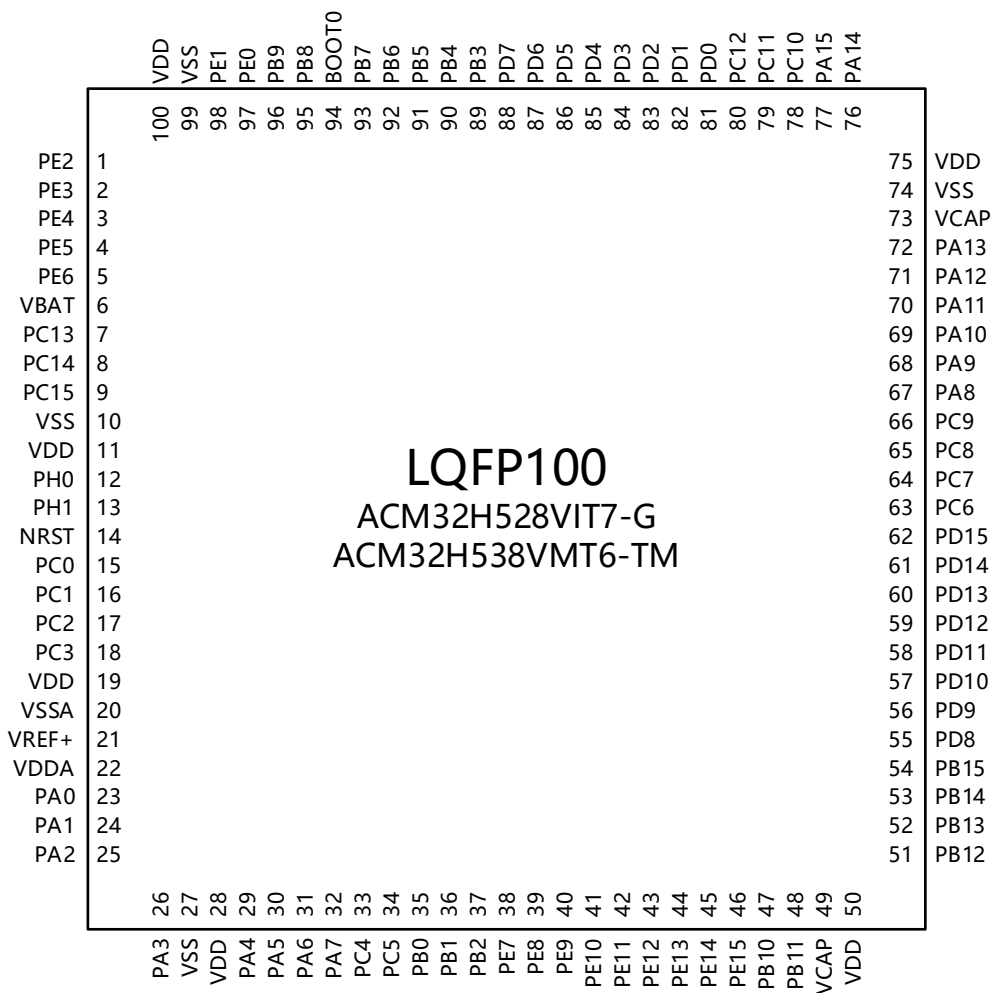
VDD VSS PE1 PE0 PB9 PB8 BOOT0 PB7 PB6 PB5 PB4 PB3 PD7 PD6 PD5 PD4 PD3 PD2 PD1 PD0 PC12 PC11 PC10 PA15 PA14

100 99 98 97 96 95 94 93 92 91 90 89 88 87 86 85 84 83 82 81 80 79 78 77 76

PE2 1
PE3 2
PE4 3
PE5 4
PE6 5
VBAT 6
PC13 7
PC14 8
PC15 9
VSS 10
VDD 11
PH0 12
PH1 13
NRST 14
PC0 15
PC1 16
PC2 17
PC3 18
VDD 19
VSSA 20
VREF+ 21
VDDA 22
PA0 23
PA1 24
PA2 25

LQFP100
ACM32H528VIT7-G
ACM32H538VMT6-TM

75 VDD
74 VSS
73 VCAP
72 PA13
71 PA12
70 PA11
69 PA10
68 PA9
67 PA8
66 PC9
65 PC8
64 PC7
63 PC6
62 PD15
61 PD14
60 PD13
59 PD12
58 PD11
57 PD10
56 PD9
55 PD8
54 PB15
53 PB14
52 PB13
51 PB12

26 27 28 29 30 31 32 33 34 35 36 37 38 39 40 41 42 43 44 45 46 47 48 49 50

PA3 VSS VDD PA4 PA5 PA6 PA7 PC4 PC5 PB0 PB1 PB2 PE7 PE8 PE9 PE10 PE11 PE12 PE13 PE14 PE15 PB10 PB11 VCAP VDD